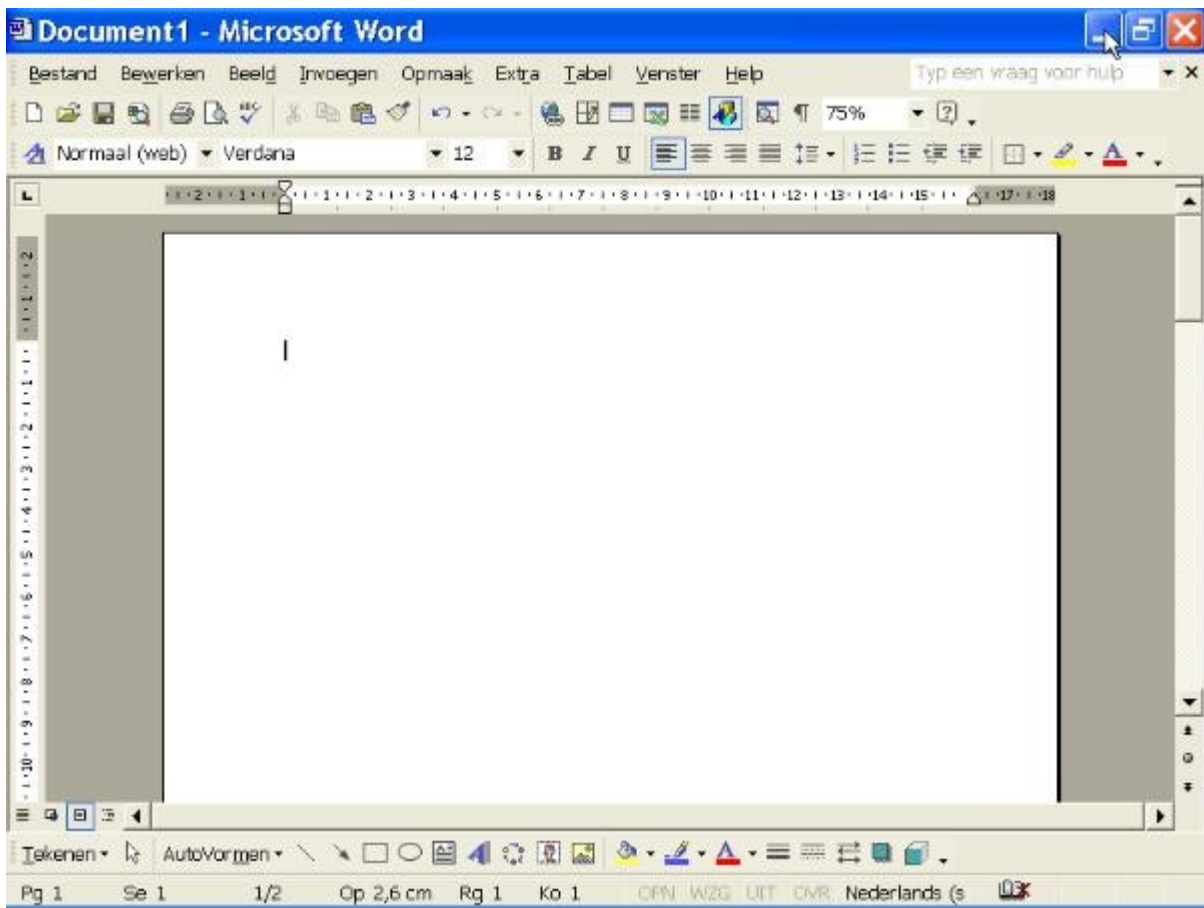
Document1 - Microsoft Word

Bestand Bewerken Beeld Invoegen Opmaak Extra Tabel Venster Help

Typ een vraag voor hulp

75%

Normaal (web) Verdana 12

B I U

Tekenen AutoVormen

Pg 1 Se 1 1/2 Op 2,6 cm Rg 1 Ko 1 OPN WZG UIT OVR Nederlands (s